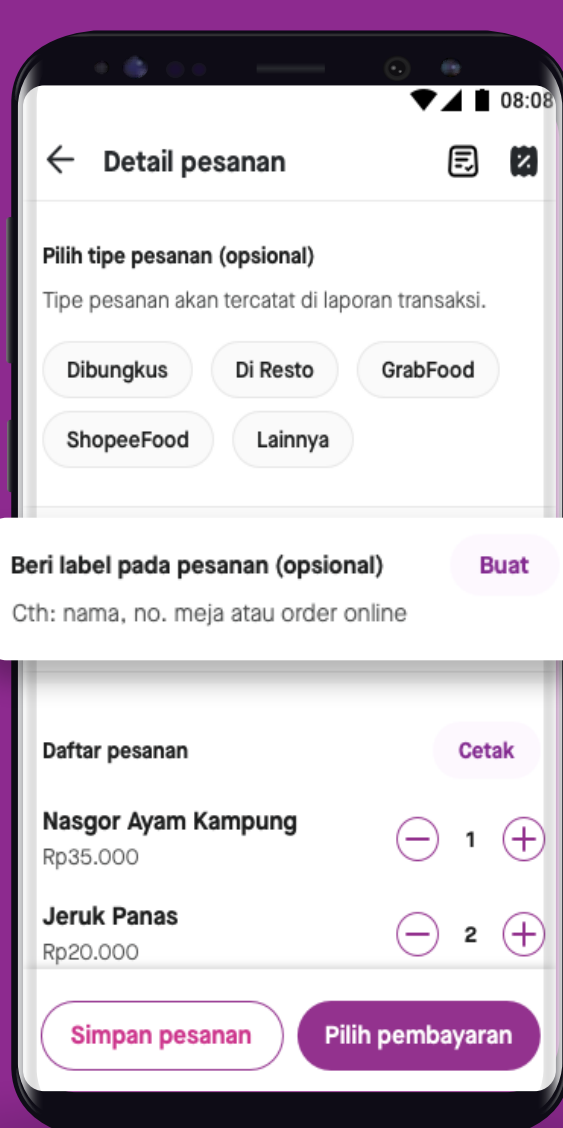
08:08

Detail pesanan

Pilih tipe pesanan (opsional)

Tipe pesanan akan tercatat di laporan transaksi.

Dibungkus
Di Resto
GrabFood
ShopeeFood
Lainnya

Beri label pada pesanan (opsional)
Buat

Cth: nama, no. meja atau order online

Daftar pesanan
Cetak

Nasgor Ayam Kampung
Rp35.000
1

Jeruk Panas
Rp20.000
2

Simpan pesanan
Pilih pembayaran